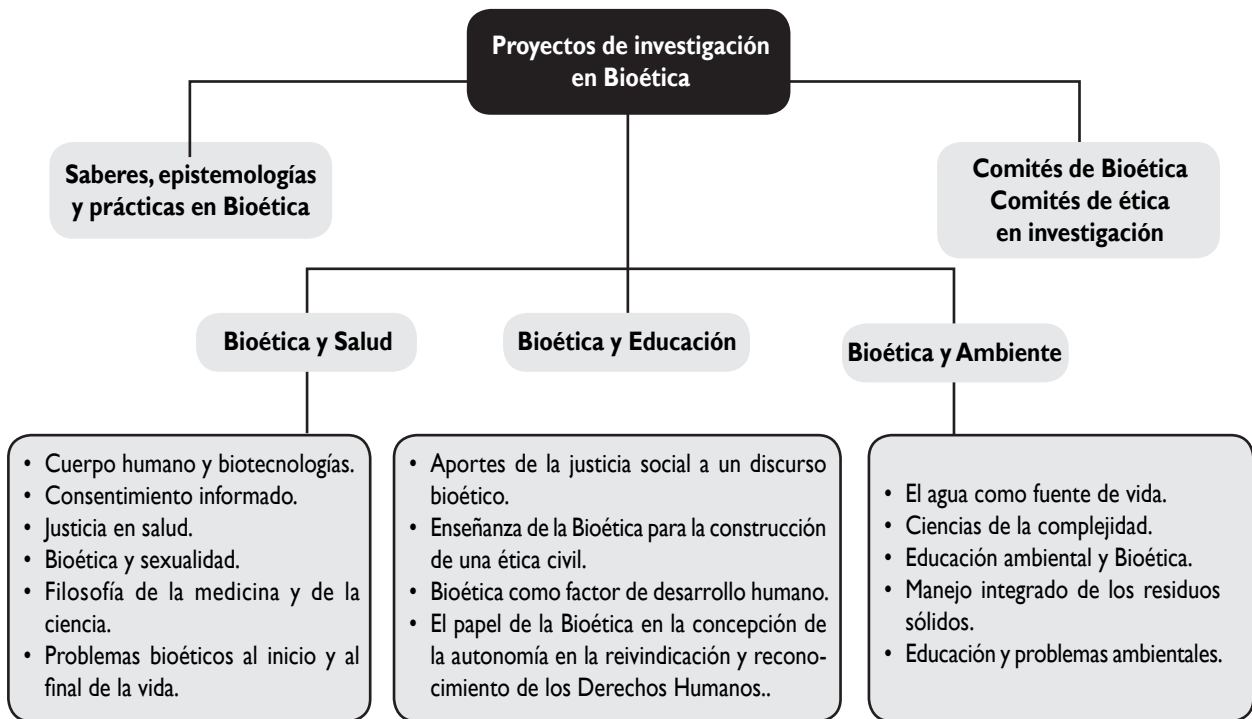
Proyectos de investigación en Bioética

Saberes, epistemologías y prácticas en Bioética

Comités de Bioética
Comités de ética en investigación

Bioética y Salud

Bioética y Educación

Bioética y Ambiente

• Cuerpo humano y biotecnologías.
• Consentimiento informado.
• Justicia en salud.
• Bioética y sexualidad.
• Filosofía de la medicina y de la ciencia.
• Problemas bioéticos al inicio y al final de la vida.

• Aportes de la justicia social a un discurso bioético.
• Enseñanza de la Bioética para la construcción de una ética civil.
• Bioética como factor de desarrollo humano.
• El papel de la Bioética en la concepción de la autonomía en la reivindicación y reconocimiento de los Derechos Humanos..

• El agua como fuente de vida.
• Ciencias de la complejidad.
• Educación ambiental y Bioética.
• Manejo integrado de los residuos sólidos.
• Educación y problemas ambientales.